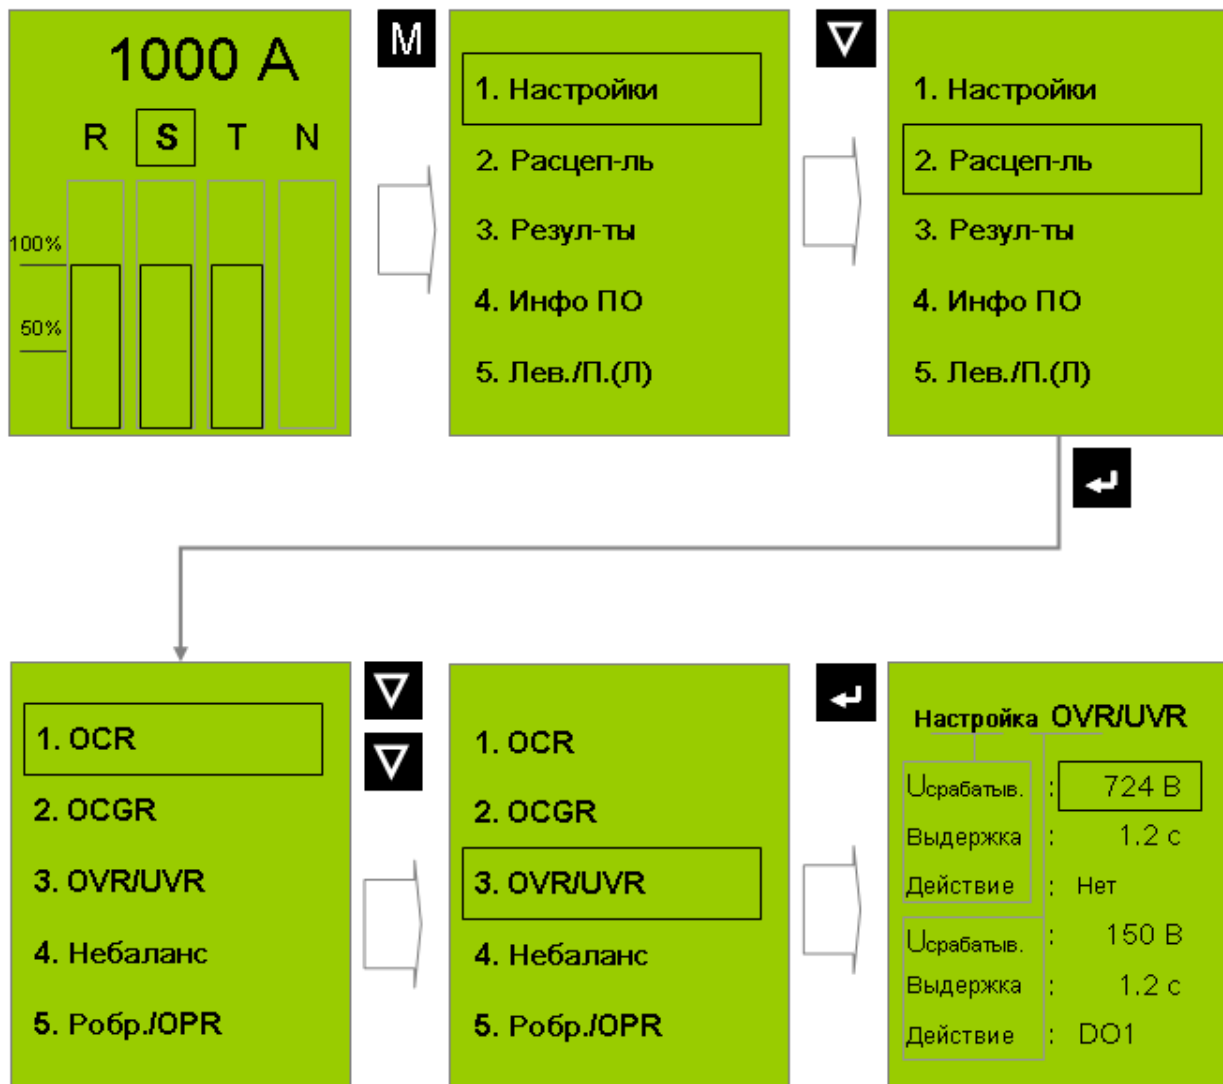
1000 A

R S T N

100%

50%

M

1. Настройки

2. Расцеп-ль

3. Резул-ты

4. Инфо ПО

5. Лев./П.(Л)

∇

1. Настройки

2. Расцеп-ль

3. Резул-ты

4. Инфо ПО

5. Лев./П.(Л)

↵

1. OCR

2. OCGR

3. OVR/UVR

4. Небаланс

5. Робр./OPR

∇

∇

1. OCR

2. OCGR

3. OVR/UVR

4. Небаланс

5. Робр./OPR

↵

Настройка OVR/UVR

$U_{срабатыв.}$ : 724 В

Выдержка : 1.2 с

Действие : Нет

$U_{срабатыв.}$ : 150 В

Выдержка : 1.2 с

Действие : DO1